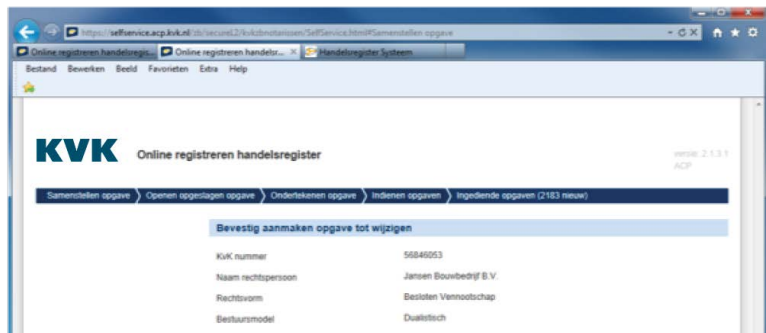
https://selfservice.acp.kvk.nl/zb/secureL2/kvkzbmutatiesen/SelfService.html#Samenstellen opgave

Online registreren handelsregis... Online registreren handelsr... × Handelsregister Systeem

Bestand Bewerken Beeld Favorieten Extra Help

KVK Online registreren handelsregister

versie: 2.1.3.1
ACP

Samenstellen opgave Openen opgeslagen opgave Ondertekenen opgave Indienen opgaven Ingediende opgaven (2183 nieuw)

Bevestig aanmaken opgave tot wijzigen

| | |
|---|---|
| KvK nummer | 56846053 |
| Naam rechtspersoon | Jansen Bouwbedrijf B.V. |
| Rechtsvorm | Besloten Vennootschap |
| Bestuursmodel | Dualistisch |